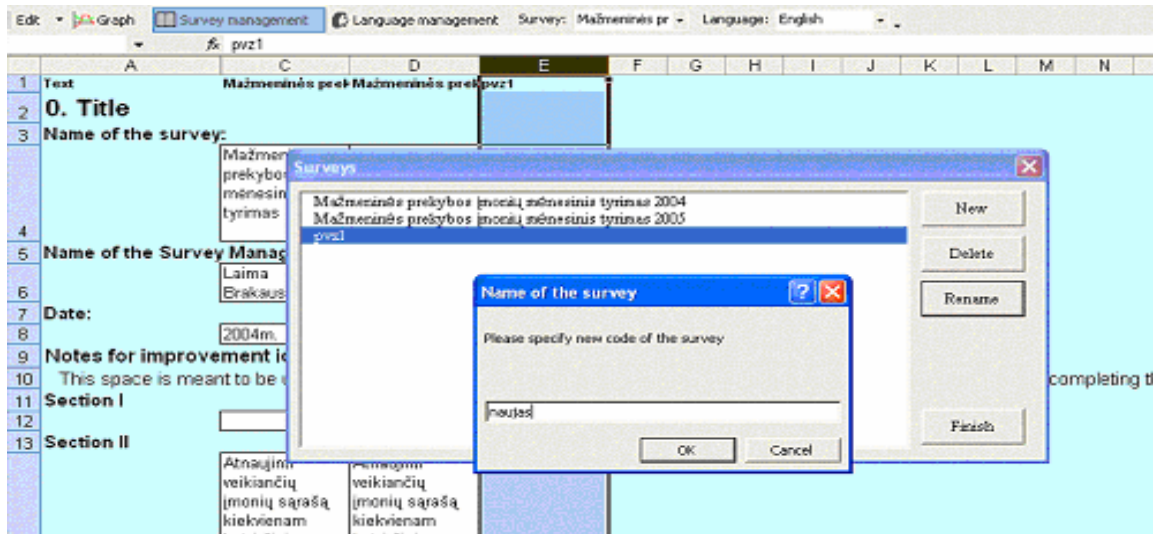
Edit Graph Survey management Language management Survey: Mažmeninės pr Language: English

fx pvz1

| | A | C | D | E | F | G | H | I | J | K | L | M | N |
|---|---|---|---|---|---|---|---|---|---|---|---|---|---|
| 1 | Text | Mažmeninės prek | Mažmeninės prek | pvz1 | | | | | | | | | |
| 2 | 0. Title | | | | | | | | | | | | |
| 3 | Name of the survey: | | | | | | | | | | | | |
| 4 | | Mažmen prekybos mėnesin tyrimas | | | | | | | | | | | |
| 5 | Name of the Survey Manag | | | | | | | | | | | | |
| 6 | | Laima Brakaus | | | | | | | | | | | |
| 7 | Date: | | | | | | | | | | | | |
| 8 | | 2004m. | | | | | | | | | | | |
| 9 | Notes for improvement i | | | | | | | | | | | | |
| 10 | This space is meant to be | | | | | | | | | | | | completing t |
| 11 | Section I | | | | | | | | | | | | |
| 12 | | | | | | | | | | | | | |
| 13 | Section II | | | | | | | | | | | | |
| | | Atnaujin veikiančių įmonių sąrašą kiekvienam | Atnaujin veikiančių įmonių sąrašą kiekvienam | | | | | | | | | | |

Surveys

Mažmeninės prekybos įmonių mėnesinis tyrimas 2004
Mažmeninės prekybos įmonių mėnesinis tyrimas 2005
pvz1

New
Delete
Rename
Finish

Name of the survey

Please specify new code of the survey

naujas

OK Cancel